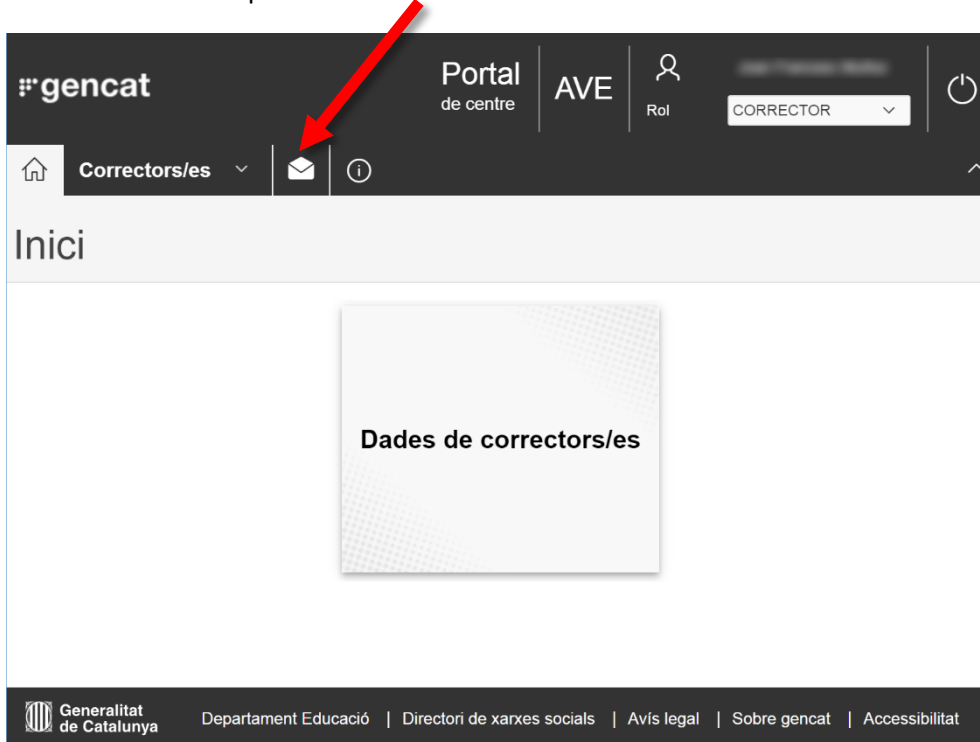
gencat

Portal
de centre

AVE

Rol

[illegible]

CORRECTOR

Correctors/es

Inici

Dades de correctors/es

Generalitat de Catalunya

Departament Educació | Directori de xarxes socials | Avís legal | Sobre gencat | Accessibilitat